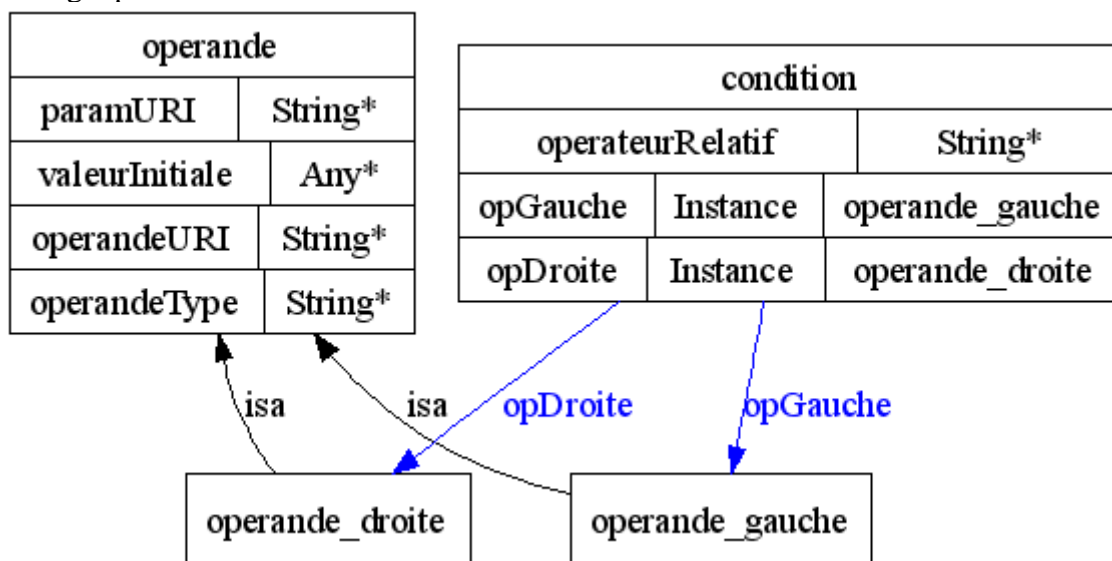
operande

| paramURI | String* |
|---|---|
| valeurInitiale | Any* |
| operandeURI | String* |
| operandeType | String* |

condition

| operateurRelatif | String* | |
|---|---|---|
| opGauche | Instance | operande_gauche |
| opDroite | Instance | operande_droite |

isa
isa
opDroite
opGauche

operande_droite
operande_gauche